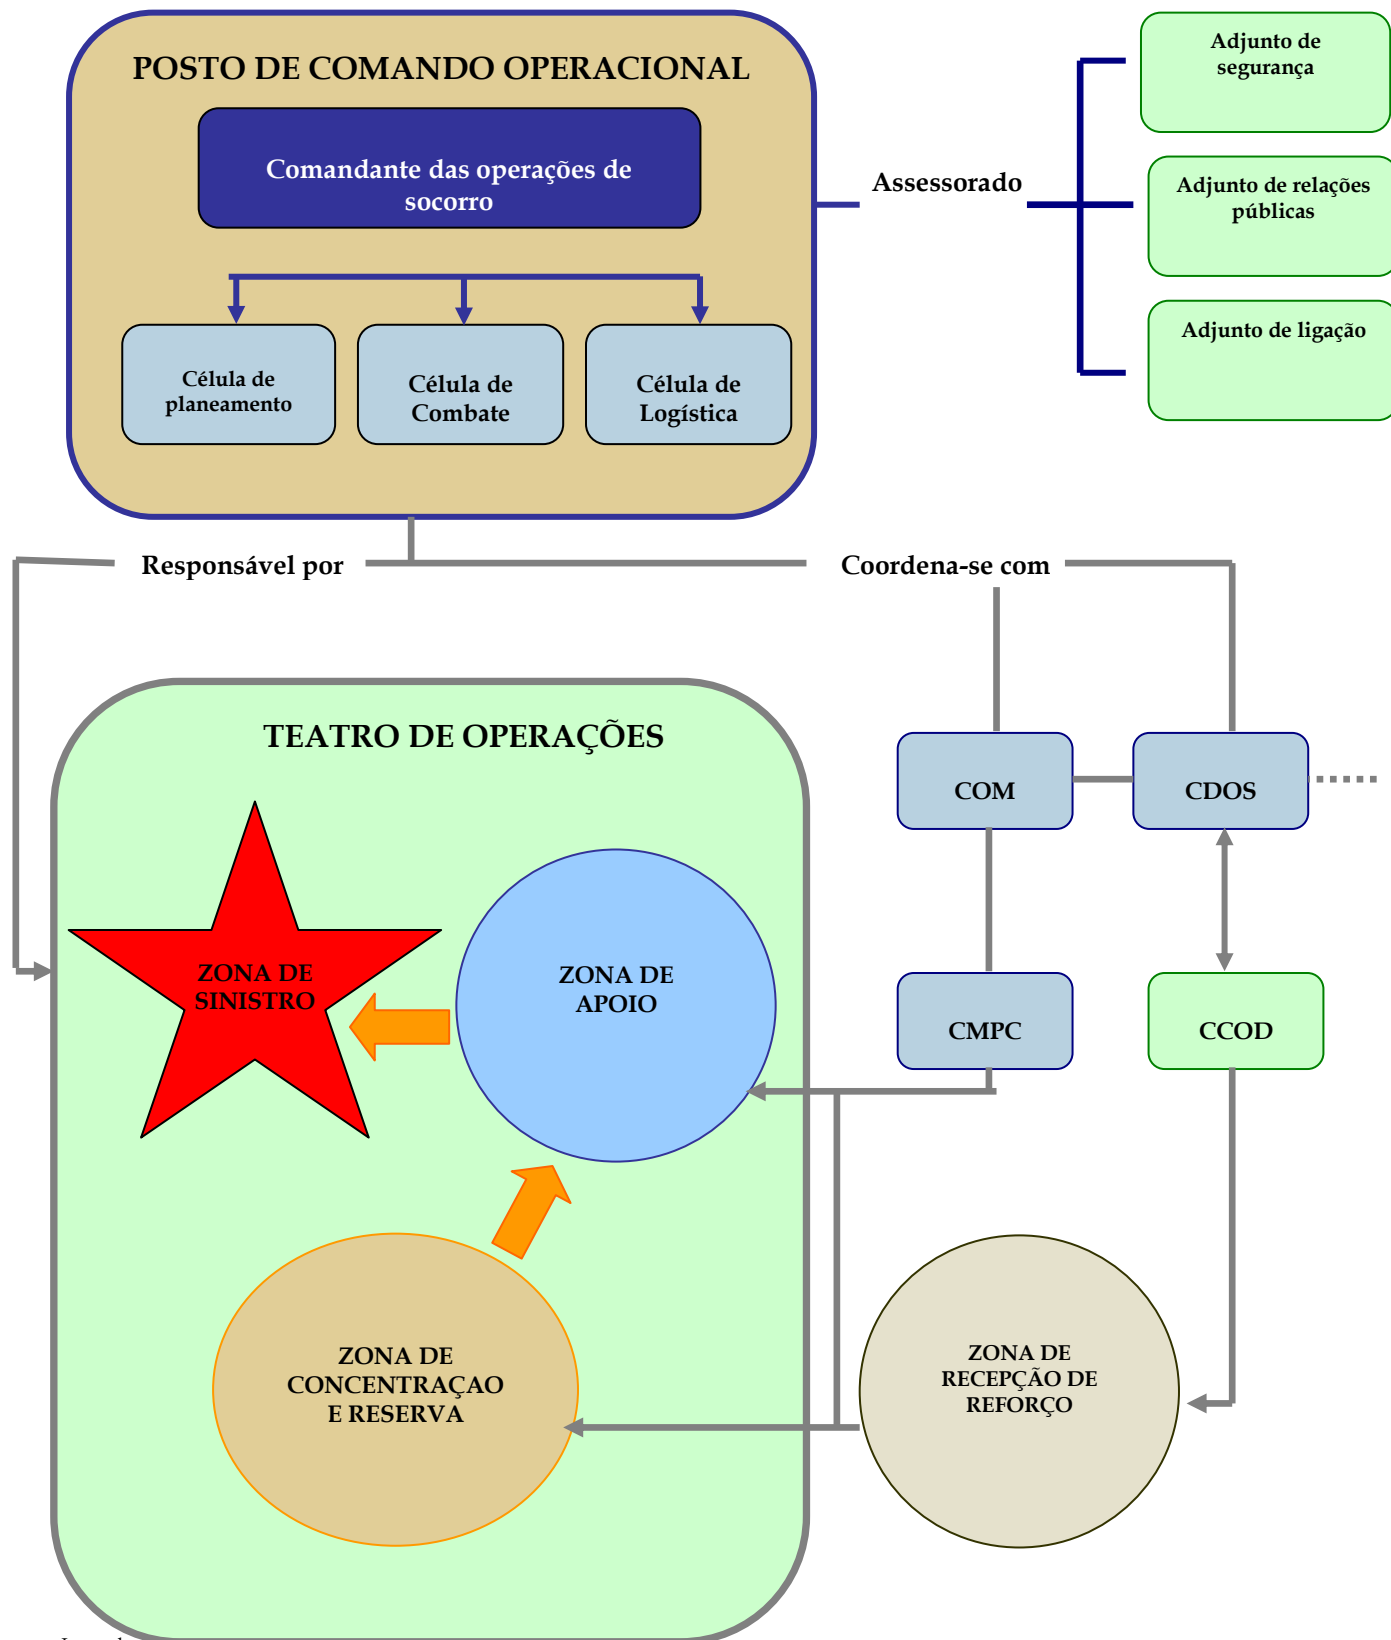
POSTO DE COMANDO OPERACIONAL

Comandante das operações de socorro

Célula de planeamento

Célula de Combate

Célula de Logística

Assessorado

Adjunto de segurança

Adjunto de relações públicas

Adjunto de ligação

Responsável por

Coordena-se com

TEATRO DE OPERAÇÕES

COM

CDOS

ZONA DE SINISTRO

ZONA DE APOIO

CMPC

CCOD

ZONA DE CONCENTRAÇAO E RESERVA

ZONA DE RECEPÇÃO DE REFORÇO